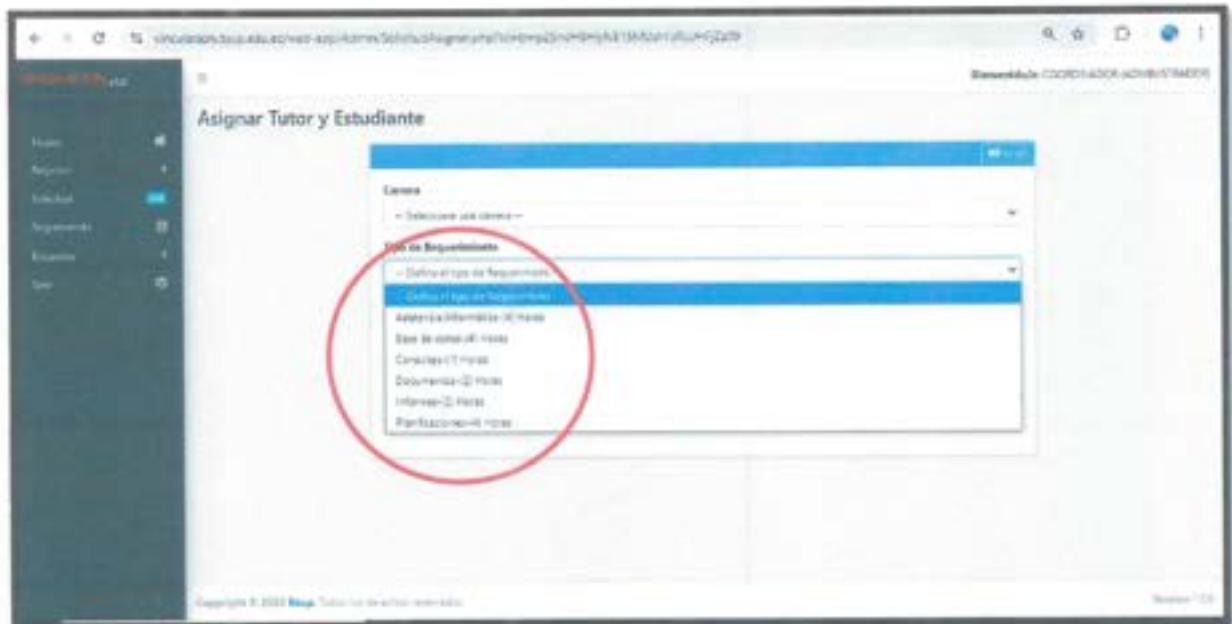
vinculacion.tecsup.edu.ec/vinc-app/views/Solicitud/Asignar.php?id=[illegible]

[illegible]

Bienvenido/a: COORDINADOR ADMINISTRADOR

Asignar Tutor y Estudiante

Inicio

Registros

Solicitud

Seguimiento

Encuestas

Salir

Carrera

-- Seleccione una carrera --

Tipo de Requerimiento

-- Defina el tipo de Requerimiento

-- Defina el tipo de Requerimiento

Asistencia Informática-(4) Horas

Base de datos-(4) Horas

Consultas-(1) Horas

Documentos-(2) Horas

Informes-(2) Horas

Planificaciones-(4) Horas

Copyright © 2023 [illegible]. Todos los derechos reservados.

Version 1.0